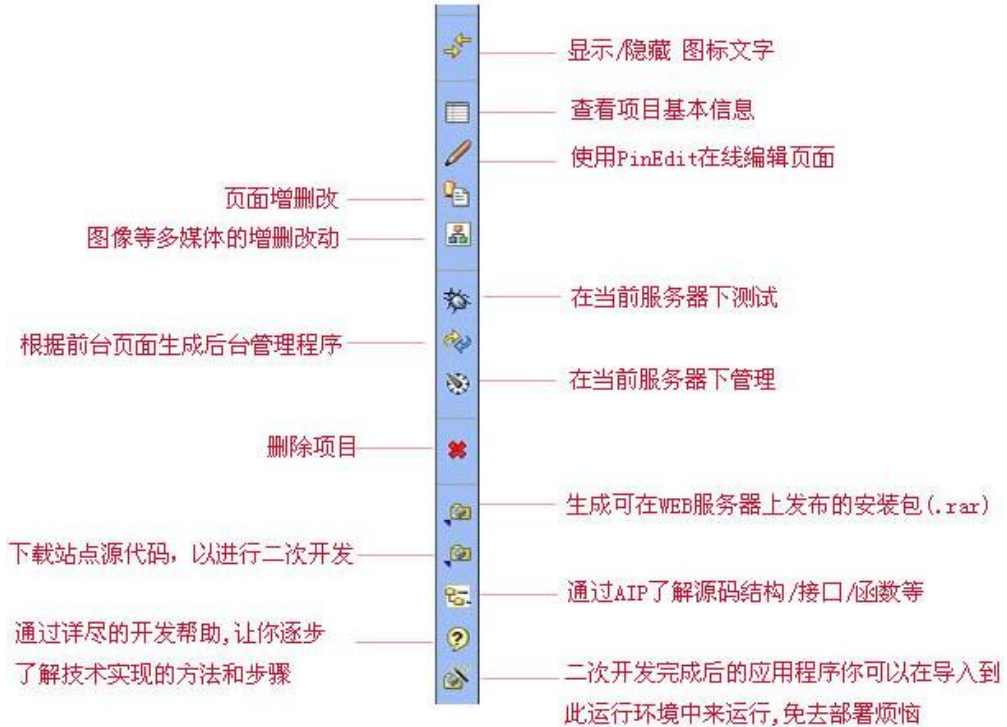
显示/隐藏 图标文字

查看项目基本信息

使用PinEdit在线编辑页面

页面增删改

图像等多媒体的增删改动

在当前服务器下测试

根据前台页面生成后台管理程序

在当前服务器下管理

删除项目

生成可在WEB服务器上发布的安装包(.rar)

下载站点源代码，以进行二次开发

通过AIP了解源码结构/接口/函数等

通过详尽的开发帮助,让你逐步了解技术实现的方法和步骤

二次开发完成后的应用程序你可以在导入到此运行环境中来运行,免去部署烦恼